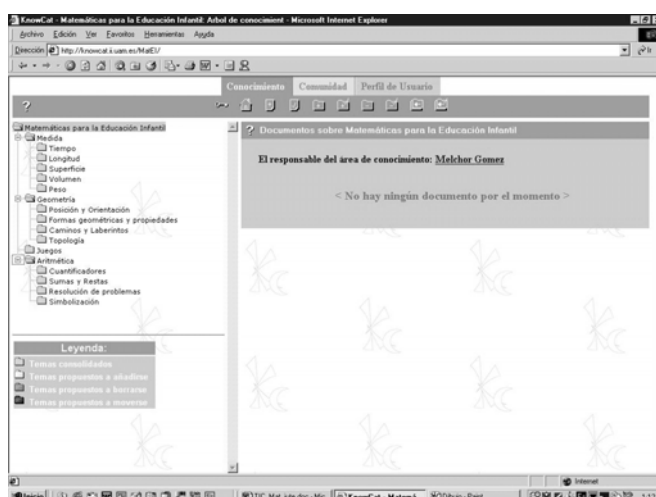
KnowCat - Matemáticas para la Educación Infantil: Arbol de conocimient - Microsoft Internet Explorer

Archivo Edición Ver Favoritos Herramientas Ayuda

Dirección http://knowcat.ii.uam.es/MatEI/

Conocimiento Comunidad Perfil de Usuario

?

Matemáticas para la Educación Infantil
Medida
Tiempo
Longitud
Superficie
Volumen
Peso
Geometría
Posición y Orientación
Formas geométricas y propiedades
Caminos y Laberintos
Topología
Juegos
Aritmética
Cuantificadores
Sumas y Restas
Resolución de problemas
Simbolización

Leyenda:
Temas consolidados
Temas propuestos a añadirse
Temas propuestos a borrarse
Temas propuestos a moverse

? Documentos sobre Matemáticas para la Educación Infantil

El responsable del área de conocimiento: Melchor Gomez

< No hay ningún documento por el momento >

Internet

Inicio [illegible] KnowCat - Matemá... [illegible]